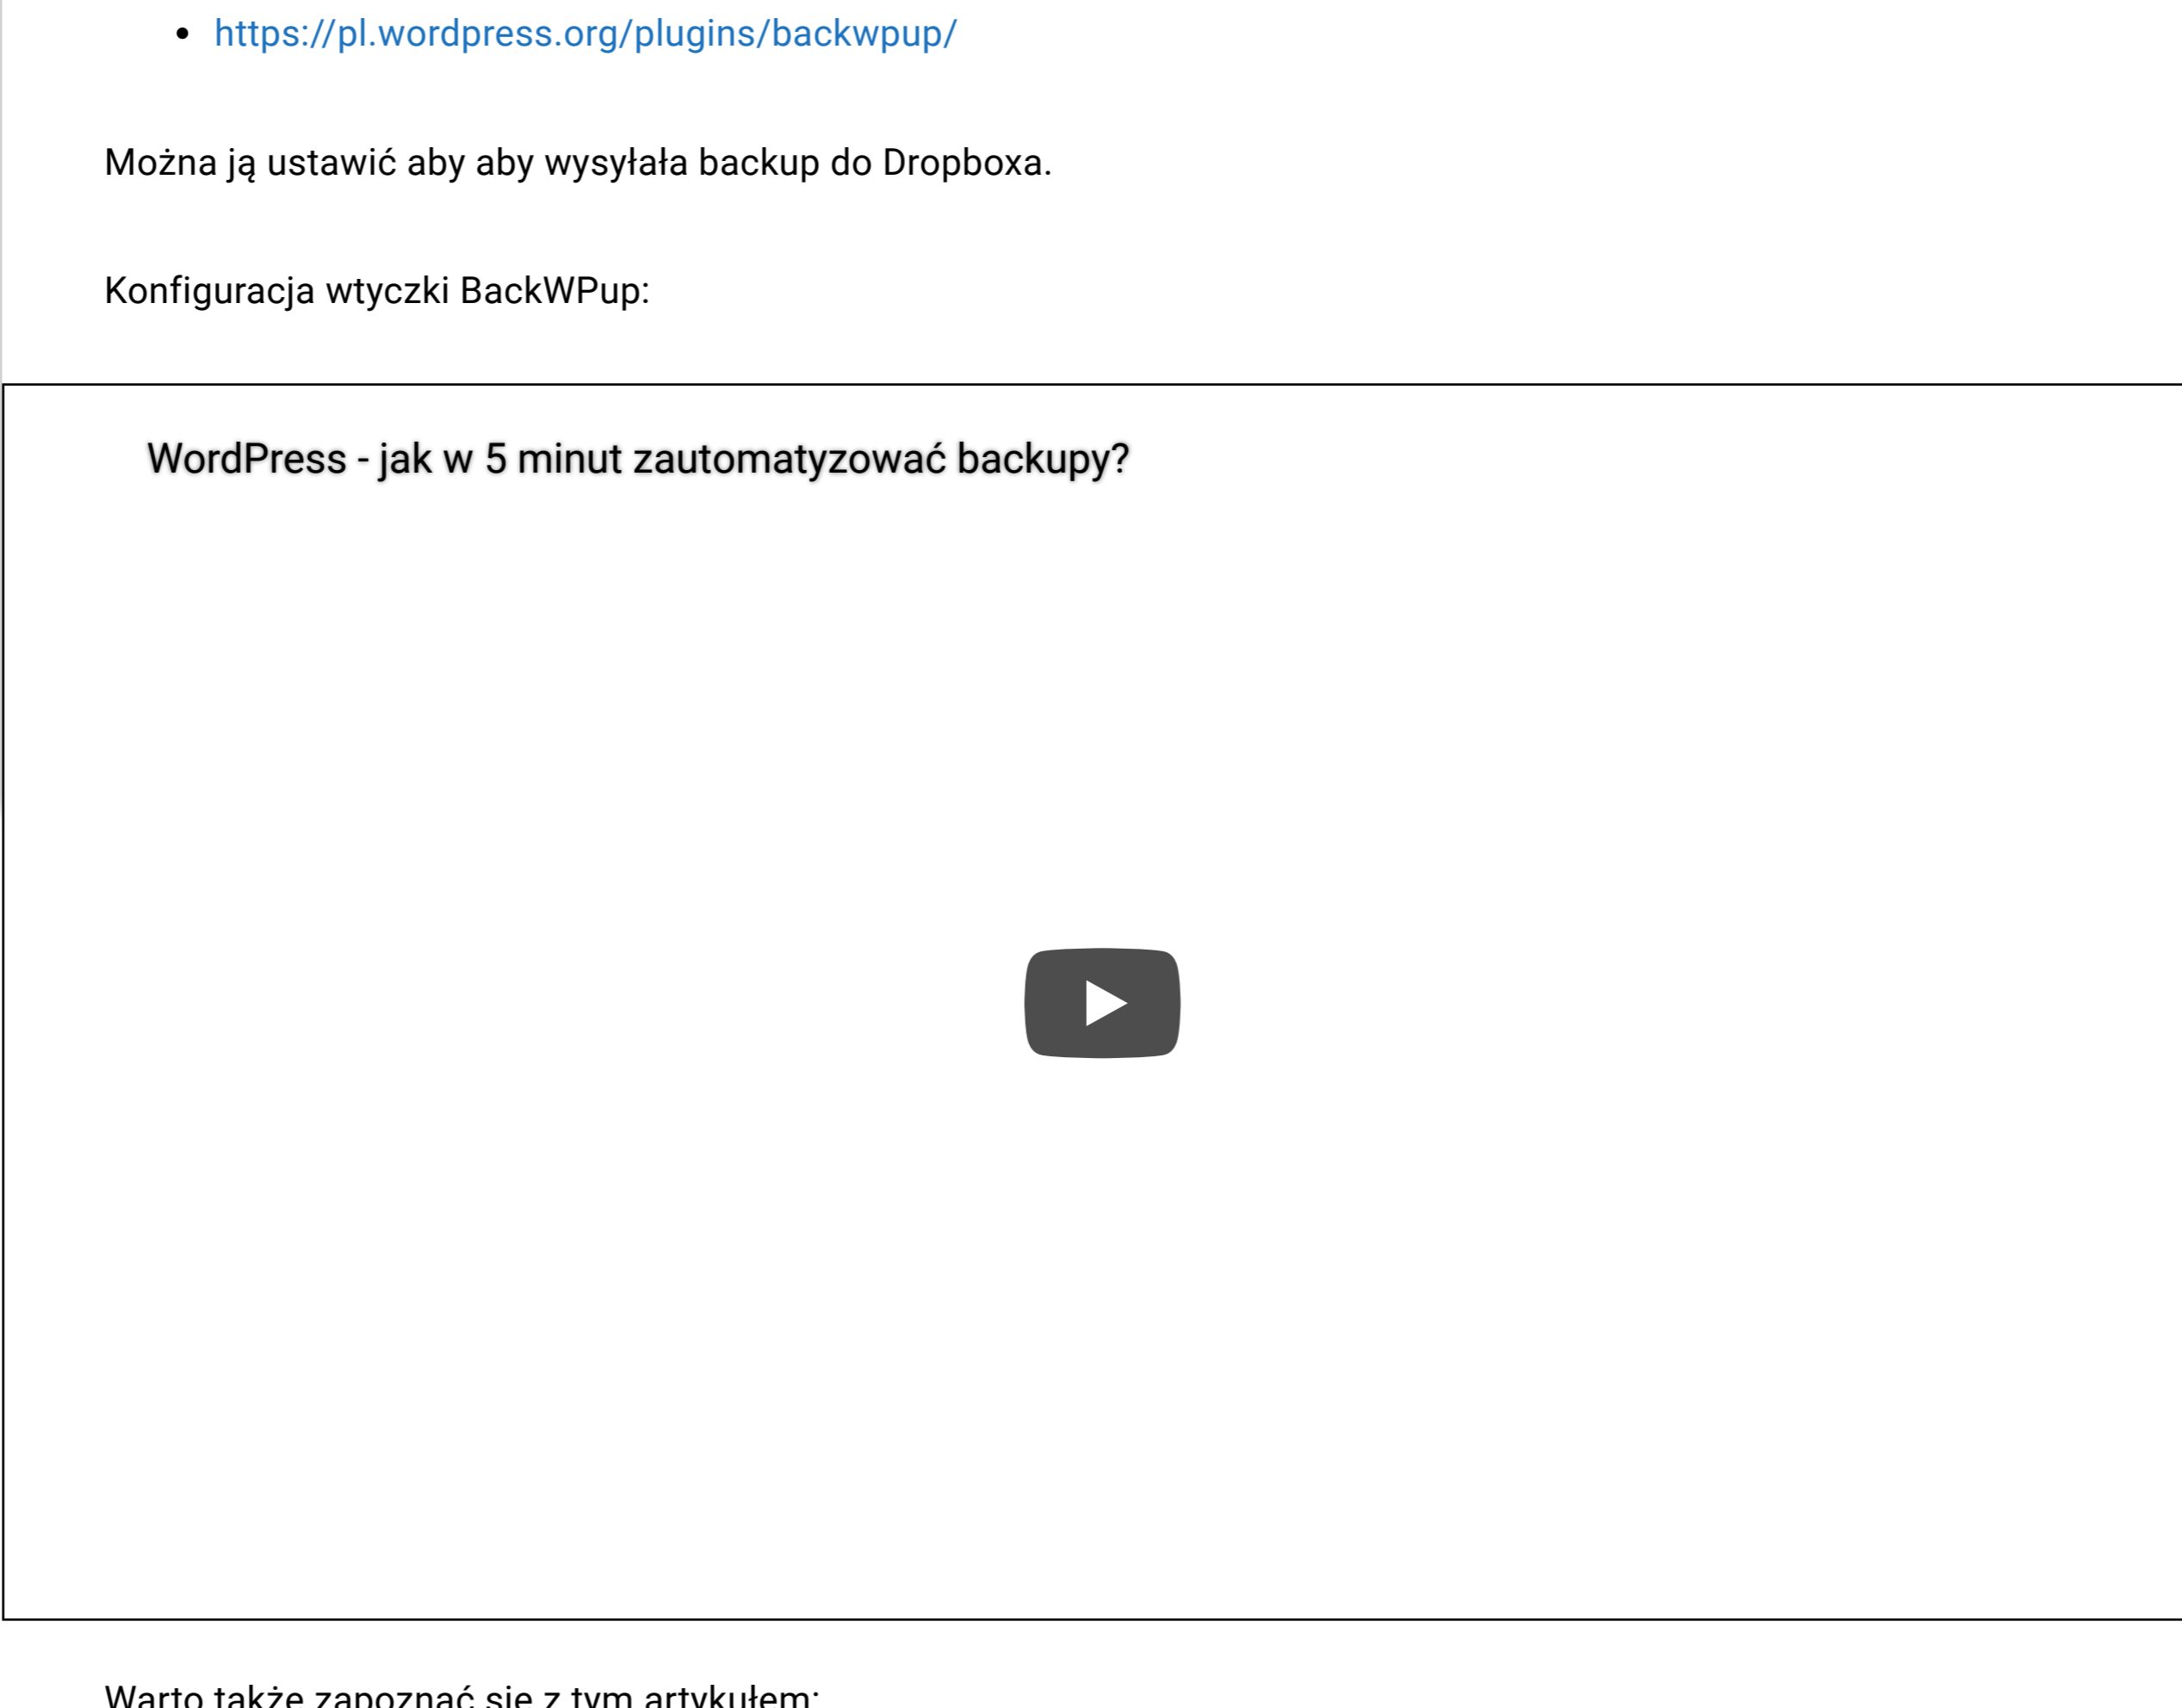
- https://pl.wordpress.org/plugins/backwpup/

Można ją ustawić aby aby wysyłała backup do Dropboxa.

Konfiguracja wtyczki BackWPup:

WordPress - jak w 5 minut zautomatyzować backupy?

Warto także zapoznać się z tym artykułem: